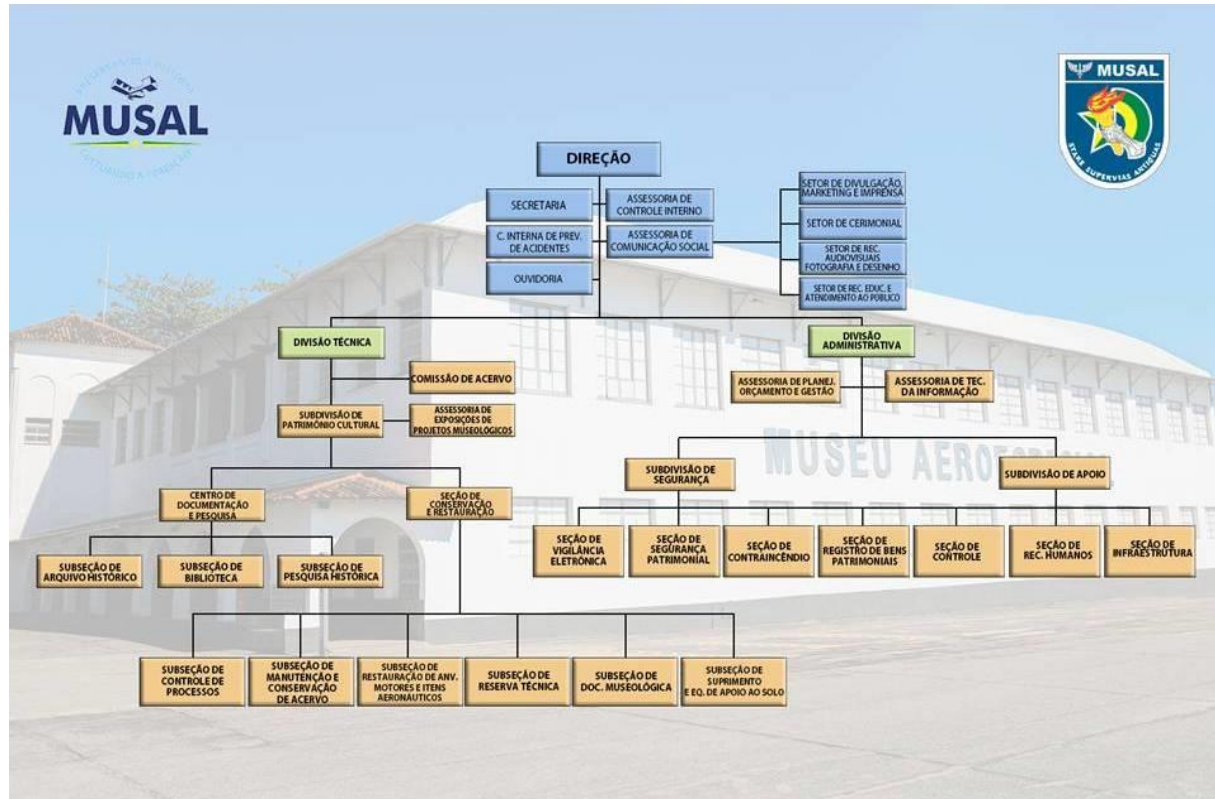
MUSAL

MUSAL
STARE SUPERVIAS ANTIQUAS

DIREÇÃO

SECRETARIA

ASSESSORIA DE CONTROLE INTERNO

C. INTERNA DE PREV. DE ACIDENTES

ASSESSORIA DE COMUNICAÇÃO SOCIAL

OUVIDORIA

SETOR DE DIVULGAÇÃO, MARKETING E IMPRENSA

SETOR DE CERIMONIAL

SETOR DE REC. AUDIOVISUAIS FOTOGRAFIA E DESENHO

SETOR DE REC. EDUC. E ATENDIMENTO AO PÚBLICO

DIVISÃO TÉCNICA

COMISSÃO DE ACERVO

SUBDIVISÃO DE PATRIMÔNIO CULTURAL

ASSESSORIA DE EXPOSIÇÕES DE PROJETOS MUSEOLÓGICOS

CENTRO DE DOCUMENTAÇÃO E PESQUISA

SEÇÃO DE CONSERVAÇÃO E RESTAURAÇÃO

SUBSEÇÃO DE ARQUIVO HISTÓRICO

SUBSEÇÃO DE BIBLIOTECA

SUBSEÇÃO DE PESQUISA HISTÓRICA

SUBSEÇÃO DE CONTROLE DE PROCESSOS

SUBSEÇÃO DE MANUTENÇÃO E CONSERVAÇÃO DE ACERVO

SUBSEÇÃO DE RESTAURAÇÃO DE ANV. MOTORES E ITENS AERONÁUTICOS

SUBSEÇÃO DE RESERVA TÉCNICA

SUBSEÇÃO DE DOC. MUSEOLÓGICA

SUBSEÇÃO DE SUPRIMENTO E EQ. DE APOIO AO SOLO

DIVISÃO ADMINISTRATIVA

ASSESSORIA DE PLANEJ. ORÇAMENTO E GESTÃO

ASSESSORIA DE TEC. DA INFORMAÇÃO

SUBDIVISÃO DE SEGURANÇA

SUBDIVISÃO DE APOIO

SEÇÃO DE VIGILÂNCIA ELETRÔNICA

SEÇÃO DE SEGURANÇA PATRIMONIAL

SEÇÃO DE CONTRAINCÊNDIO

SEÇÃO DE REGISTRO DE BENS PATRIMONIAIS

SEÇÃO DE CONTROLE

SEÇÃO DE REC. HUMANOS

SEÇÃO DE INFRAESTRUTURA

MUSEU AERO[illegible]